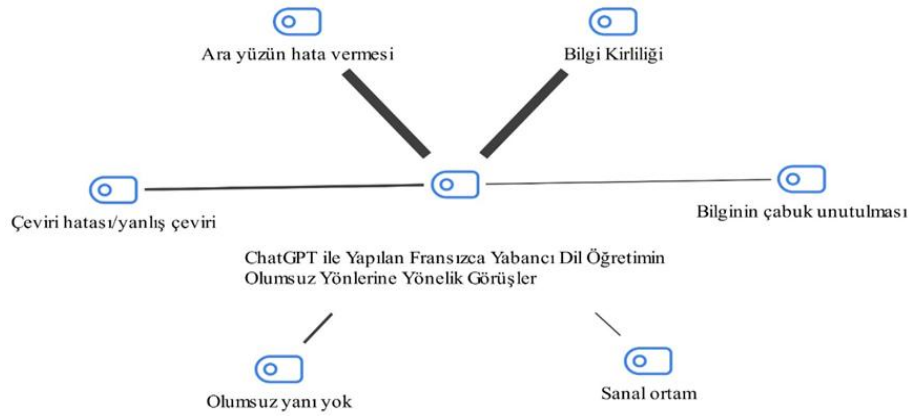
Ara yüzün hata vermesi

Bilgi Kirliliği

Çeviri hatası/yanlış çeviri

Bilginin çabuk unutulması

ChatGPT ile Yapılan Fransızca Yabancı Dil Öğretimin Olumsuz Yönlerine Yönelik Görüşler

Olumsuz yanı yok

Sanal ortam